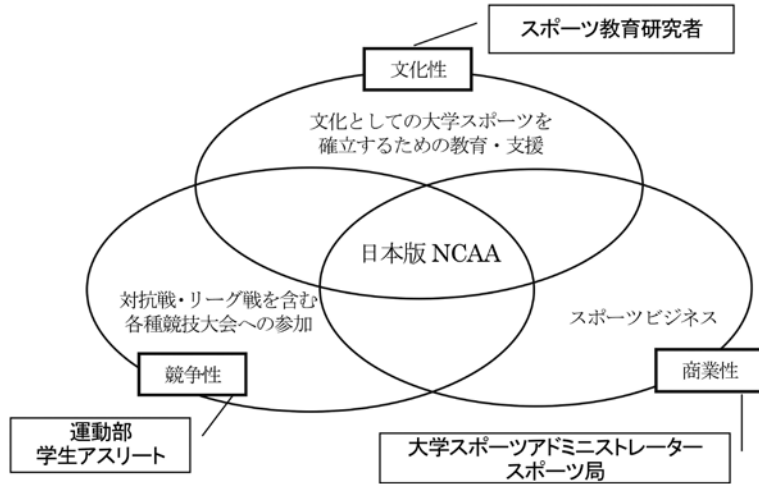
スポーツ教育研究者

文化性

文化としての大学スポーツを確立するための教育・支援

日本版 NCAA

対抗戦・リーグ戦を含む各種競技大会への参加

スポーツビジネス

競争性

商業性

運動部
学生アスリート

大学スポーツアドミニストレーター
スポーツ局